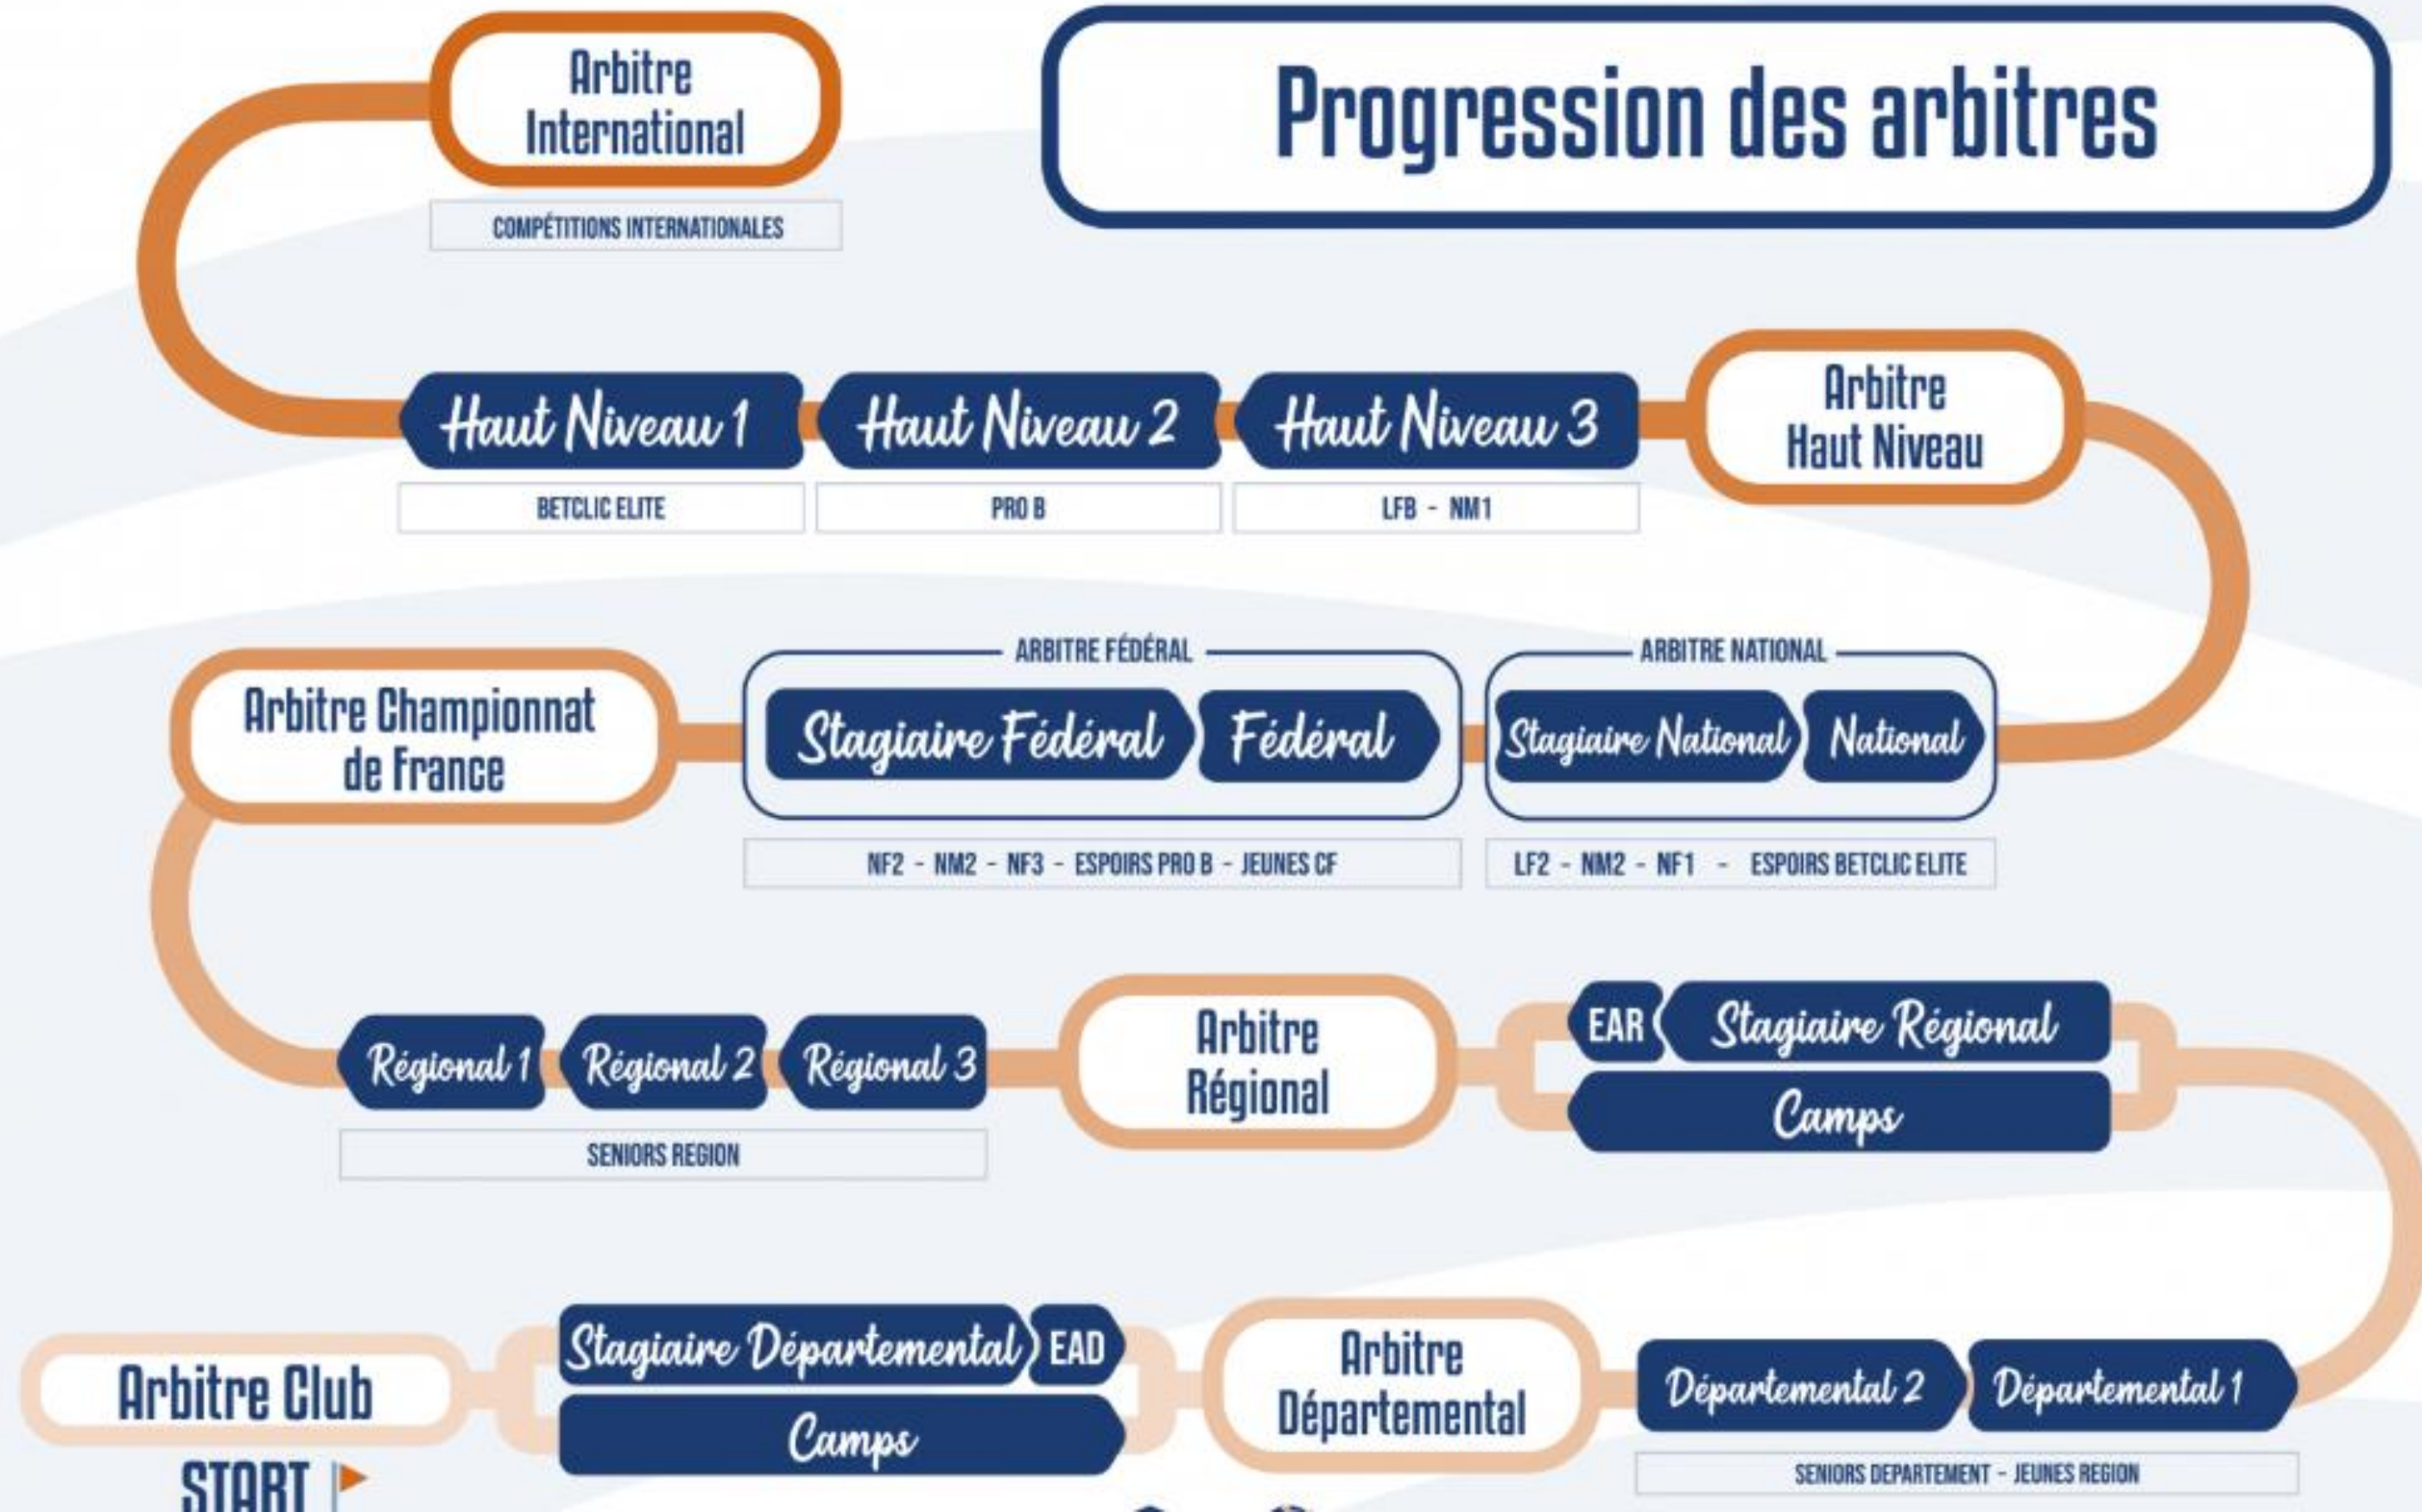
Arbitre International

COMPÉTITIONS INTERNATIONALES

Progression des arbitres

Haut Niveau 1

BETCLIC ELITE

Haut Niveau 2

PRO B

Haut Niveau 3

LFB - NM1

Arbitre Haut Niveau

Arbitre Championnat de France

ARBITRE FÉDÉRAL

Stagiaire Fédéral

Fédéral

NF2 - NM2 - NF3 - ESPOIRS PRO B - JEUNES CF

ARBITRE NATIONAL

Stagiaire National

National

LF2 - NM2 - NF1 - ESPOIRS BETCLIC ELITE

Régional 1

Régional 2

Régional 3

SENIORS REGION

Arbitre Régional

EAR

Stagiaire Régional

Camps

Arbitre Club

START

Stagiaire Départemental

EAD

Camps

Arbitre Départemental

Départemental 2

Départemental 1

SENIORS DEPARTEMENT - JEUNES REGION